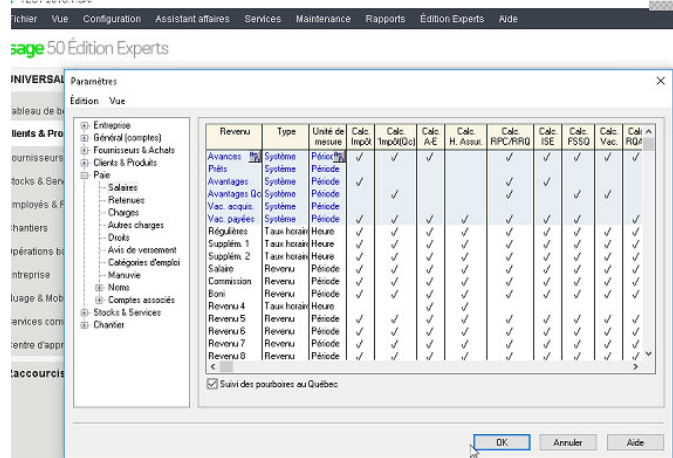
Fichier Vue Configuration Assistant affaires Services Maintenance Rapports Édition Experts Aide

sage 50 Édition Experts

UNIVERSAL

ableau de b

lients & Pro

ournisseurs

tocks & Ser

mployés & F

hantiers

pérations b

ntreprise

uage & Mob

ervices com

entre d'appr

accourcis

Paramètres

Édition Vue

Entreprise
Général (comptes)
Fournisseurs & Achats
Clients & Produits
Paie
Salaires
Retenues
Charges
Autres charges
Droits
Avis de versement
Catégories d'emploi
Manuvie
Noms
Comptes associés
Stocks & Services
Chantier

| Revenu | Type | Unité de mesure | Calc. Impôt | Calc. Impôt(Qc) | Calc. A-E | Calc. H. Assur. | Calc. RPC/RRQ | Calc. ISE | Calc. FSSQ | Calc. Vac. | Calc RQA |
|---|---|---|---|---|---|---|---|---|---|---|---|
| Avances | Système | Périod | √ | √ | √ | | √ | √ | √ | √ | |
| Prêts | Système | Période | | | | | | | | | |
| Avantages | Système | Période | √ | | | | √ | √ | | | |
| Avantages Qc | Système | Période | | √ | | | √ | | √ | √ | |
| Vac. acquis. | Système | Période | | | | | | | | | |
| Vac. payées | Système | Période | √ | √ | √ | √ | √ | √ | √ | | |
| Régulières | Taux horaire | Heure | √ | √ | √ | √ | √ | √ | √ | √ | |
| Supplém. 1 | Taux horaire | Heure | √ | √ | √ | √ | √ | √ | √ | √ | |
| Supplém. 2 | Taux horaire | Heure | √ | √ | √ | √ | √ | √ | √ | √ | |
| Salaire | Revenu | Période | √ | √ | √ | √ | √ | √ | √ | √ | |
| Commission | Revenu | Période | √ | √ | √ | √ | √ | √ | √ | √ | |
| Boni | Revenu | Période | √ | √ | √ | √ | √ | √ | √ | √ | |
| Revenu 4 | Taux horaire | Heure | | | √ | √ | | | | | |
| Revenu 5 | Revenu | Période | √ | √ | √ | √ | √ | √ | √ | √ | |
| Revenu 6 | Revenu | Période | √ | √ | √ | √ | √ | √ | √ | √ | |
| Revenu 7 | Revenu | Période | √ | √ | √ | √ | √ | √ | √ | √ | |
| Revenu 8 | Revenu | Période | √ | √ | √ | √ | √ | √ | √ | √ | |

Suivi des pourboires au Québec

OK Annuler Aide